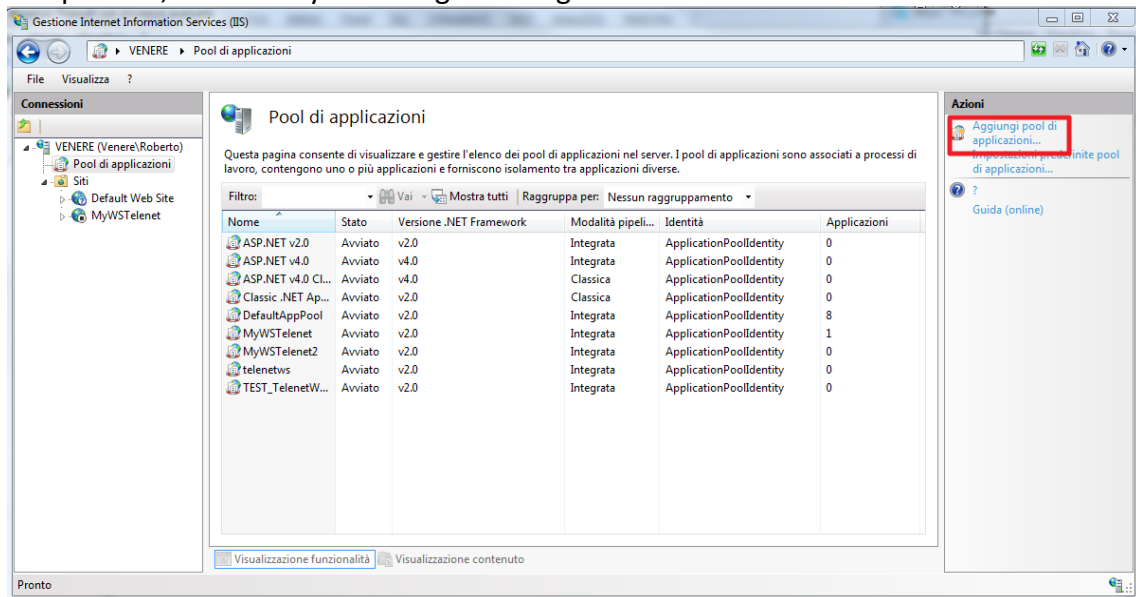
Gestione Internet Information Services (IIS)

VENERE ▸ Pool di applicazioni

File Visualizza ?

Connessioni

VENERE (Venere\Roberto)
Pool di applicazioni
Siti
Default Web Site
MyWSTelenet

Pool di applicazioni

Questa pagina consente di visualizzare e gestire l'elenco dei pool di applicazioni nel server. I pool di applicazioni sono associati a processi di lavoro, contengono uno o più applicazioni e forniscono isolamento tra applicazioni diverse.

Filtro: Vai Mostra tutti Raggruppa per: Nessun raggruppamento

| Nome | Stato | Versione .NET Framework | Modalità pipeli... | Identità | Applicazioni |
|---|---|---|---|---|---|
| ASP.NET v2.0 | Avviato | v2.0 | Integrata | ApplicationPoolIdentity | 0 |
| ASP.NET v4.0 | Avviato | v4.0 | Integrata | ApplicationPoolIdentity | 0 |
| ASP.NET v4.0 Cl... | Avviato | v4.0 | Classica | ApplicationPoolIdentity | 0 |
| Classic .NET Ap... | Avviato | v2.0 | Classica | ApplicationPoolIdentity | 0 |
| DefaultAppPool | Avviato | v2.0 | Integrata | ApplicationPoolIdentity | 8 |
| MyWSTelenet | Avviato | v2.0 | Integrata | ApplicationPoolIdentity | 1 |
| MyWSTelenet2 | Avviato | v2.0 | Integrata | ApplicationPoolIdentity | 0 |
| telenetws | Avviato | v2.0 | Integrata | ApplicationPoolIdentity | 0 |
| TEST_TelenetW... | Avviato | v2.0 | Integrata | ApplicationPoolIdentity | 0 |

Visualizzazione funzionalità Visualizzazione contenuto

Azioni

Aggiungi pool di applicazioni...
Impostazioni predefinite pool di applicazioni...
?
Guida (online)

Pronto